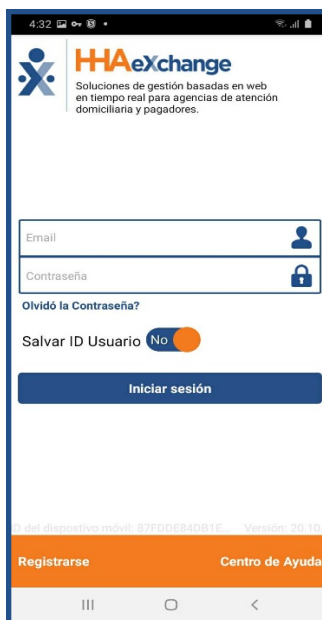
4:32

HHAeXchange

Soluciones de gestión basadas en web en tiempo real para agencias de atención domiciliaria y pagadores.

Email

Contraseña

Olvidó la Contraseña?

Salvar ID Usuario No

Iniciar sesión

ID del dispositivo móvil: 87FDDE84DB1E... Versión: 20.10.

Registrarse

Centro de Ayuda